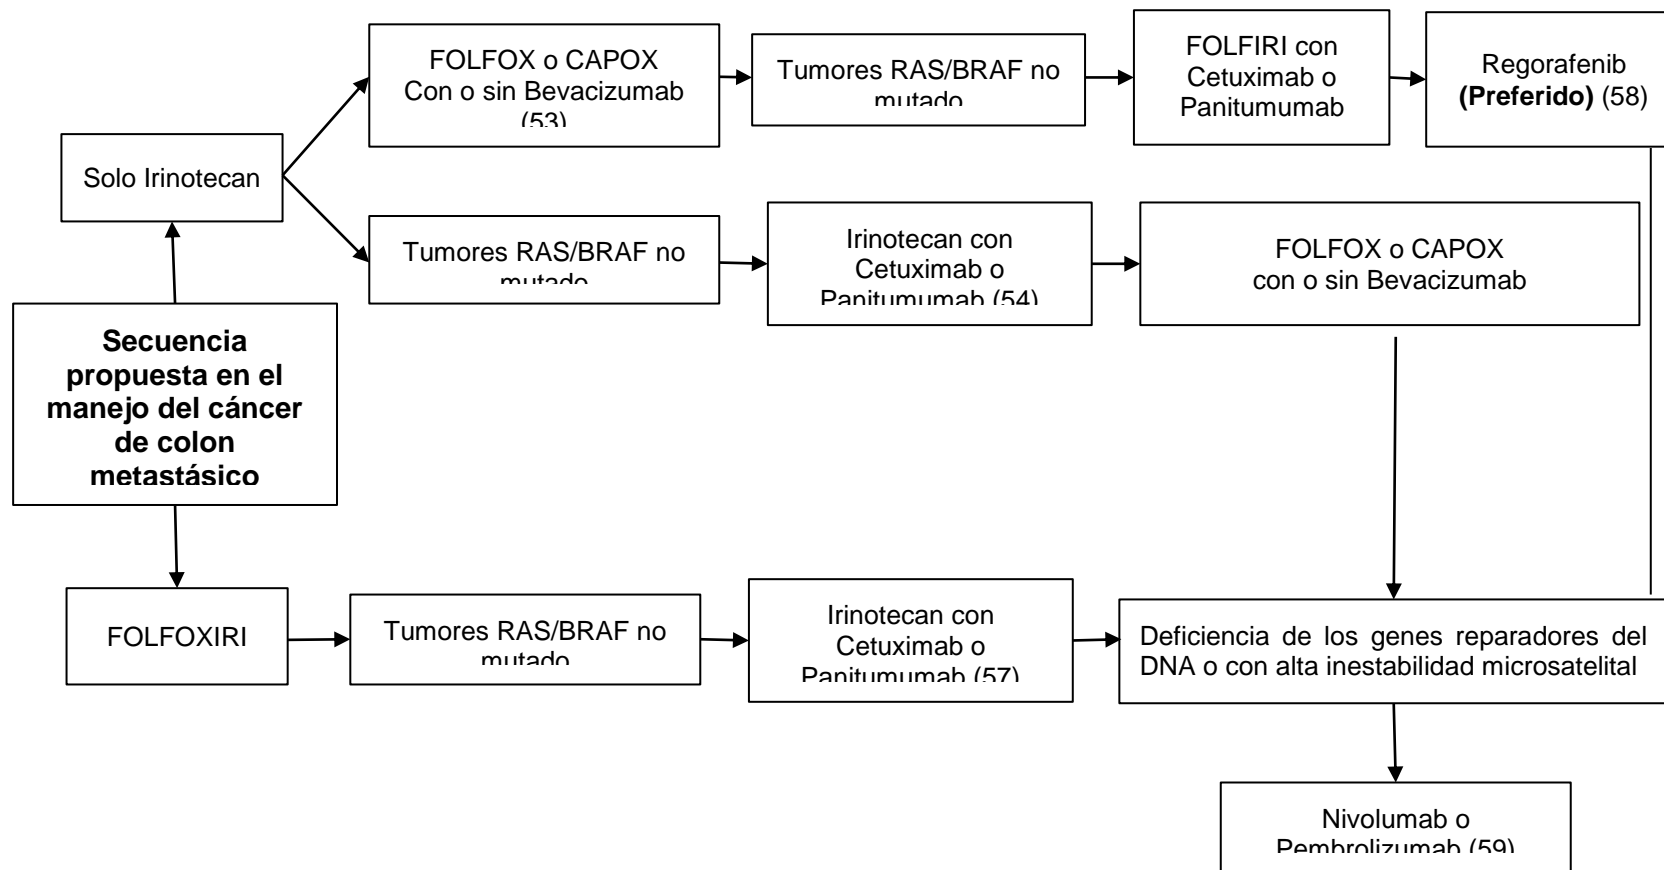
Secuencia propuesta en el manejo del cáncer de colon metastásico

Solo Irinotecan

FOLFOX o CAPOX Con o sin Bevacizumab (53)

Tumores RAS/BRAF no mutado

FOLFIRI con Cetuximab o Panitumumab

Regorafenib **(Preferido)** (58)

Tumores RAS/BRAF no mutado

Irinotecan con Cetuximab o Panitumumab (54)

FOLFOX o CAPOX con o sin Bevacizumab

FOLFOXIRI

Tumores RAS/BRAF no mutado

Irinotecan con Cetuximab o Panitumumab (57)

Deficiencia de los genes reparadores del DNA o con alta inestabilidad microsatelital

Nivolumab o Pembrolizumab (59)